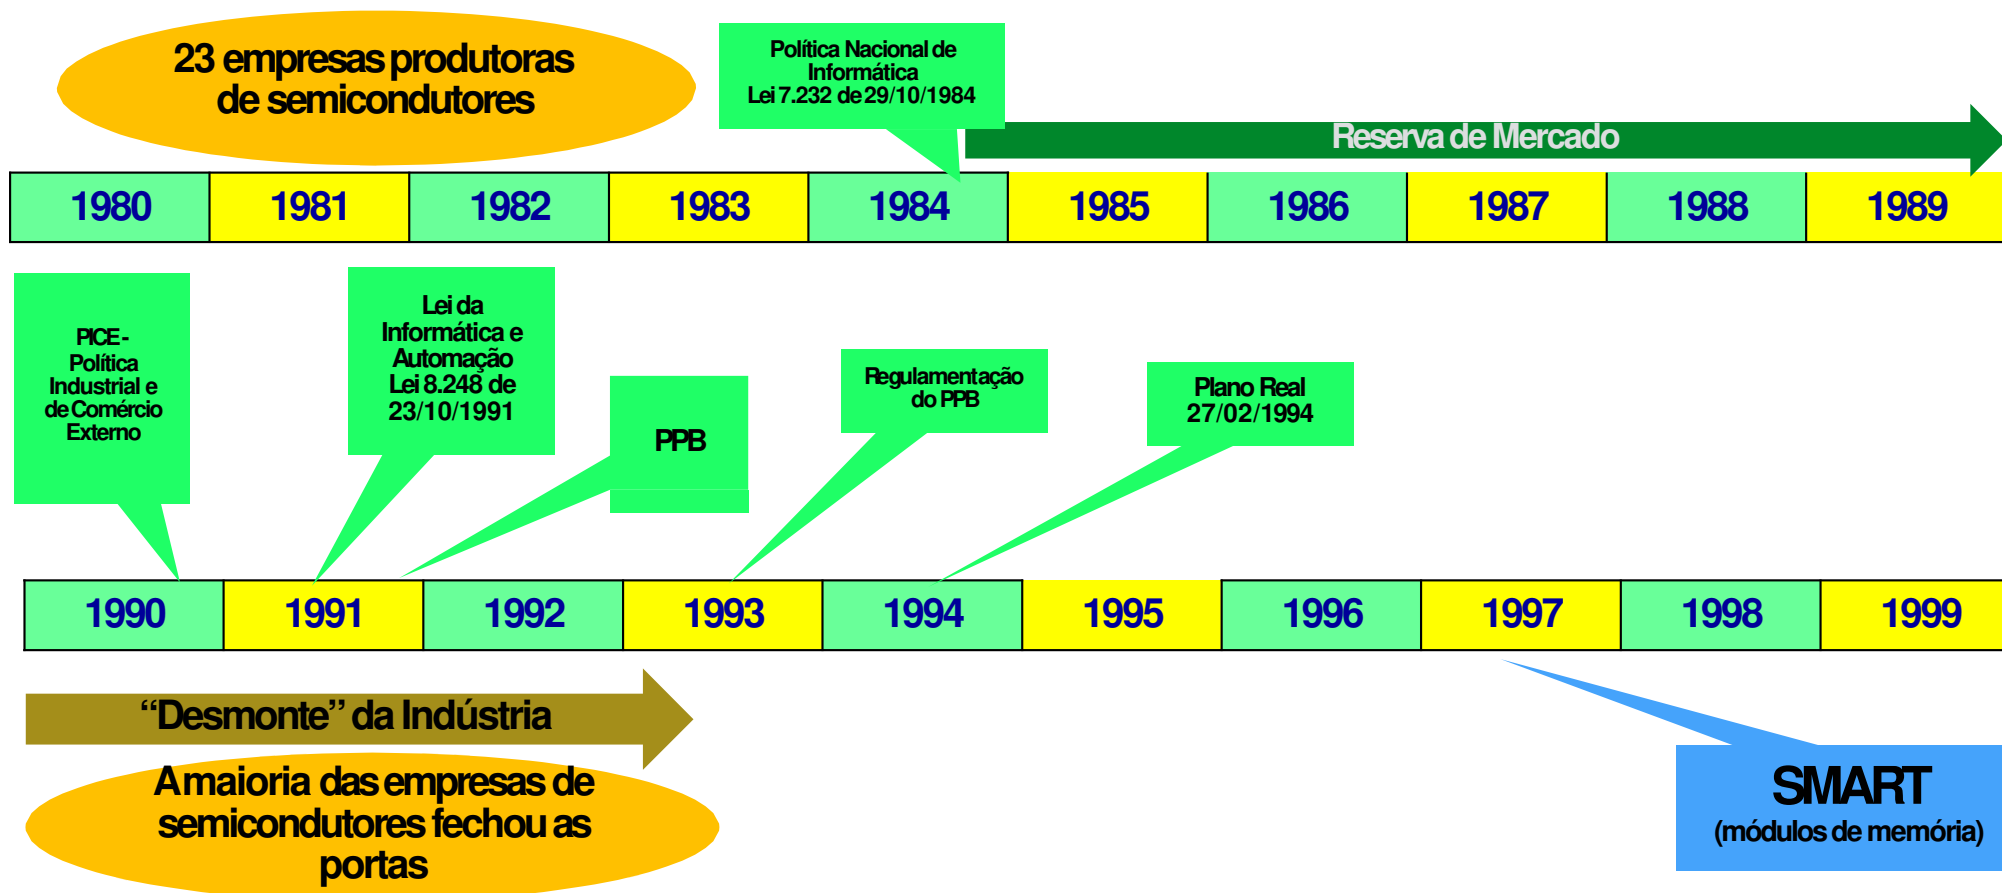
23 empresas produtoras de semicondutores

Política Nacional de Informática Lei 7.232 de 29/10/1984

Reserva de Mercado

| 1980 | 1981 | 1982 | 1983 | 1984 | 1985 | 1986 | 1987 | 1988 | 1989 |
|---|---|---|---|---|---|---|---|---|---|

PICE - Política Industrial e de Comércio Externo

Lei da Informática e Automação Lei 8.248 de 23/10/1991

PPB

Regulamentação do PPB

Plano Real 27/02/1994

| 1990 | 1991 | 1992 | 1993 | 1994 | 1995 | 1996 | 1997 | 1998 | 1999 |
|---|---|---|---|---|---|---|---|---|---|

“Desmonte” da Indústria

A maioria das empresas de semicondutores fechou as portas

SMART
(módulos de memória)